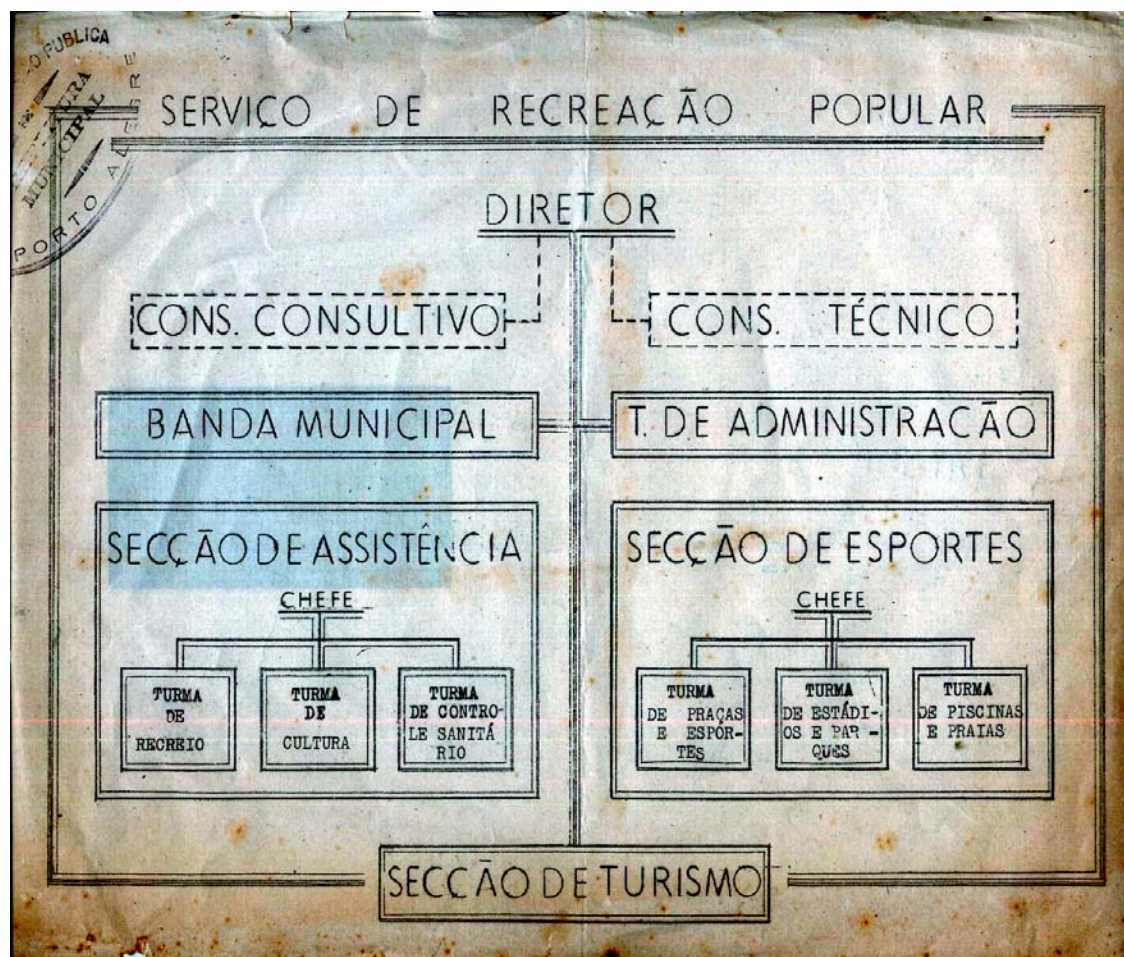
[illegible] PÚBLICA
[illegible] MUNICIPAL
PORTO ALEGRE

SERVIÇO DE RECREAÇÃO POPULAR

DIRETOR

CONS. CONSULTIVO

CONS. TÉCNICO

BANDA MUNICIPAL

T. DE ADMINISTRAÇÃO

SECÇÃO DE ASSISTÊNCIA

CHEFE

TURMA DE RECREIO

TURMA DE CULTURA

TURMA DE CONTROLE SANITÁRIO

SECÇÃO DE ESPORTES

CHEFE

TURMA DE PRAÇAS E ESPÓRTES

TURMA DE ESTÁDIOS E PARQUES

TURMA DE PISCINAS E PRAIAS

SECÇÃO DE TURISMO